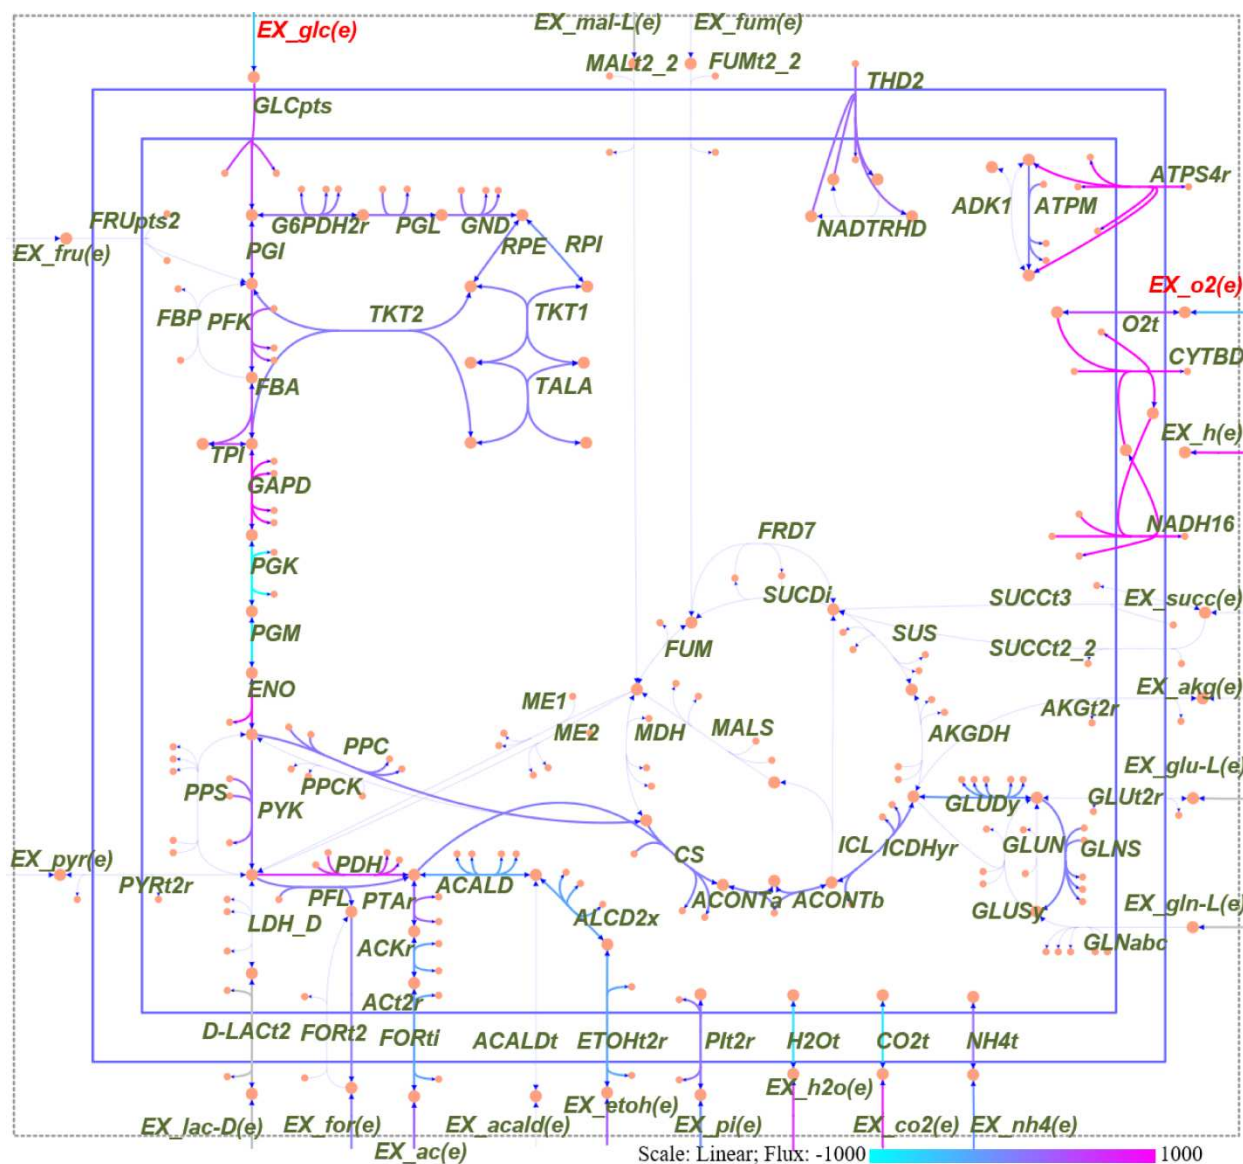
EX_glc(e)
EX_mal-L(e) EX_fum(e)
MALt2_2 FUMt2_2
THD2
GLCpts
ATPS4r
ADK1 ATPM
NADTRHD
FRUpts2
G6PDH2r PGL GND
RPE RPI
EX_fru(e)
PGI
EX_o2(e)
O2t
FBP PFK
TKT2
TKT1
CYTBD
FBA
TALA
EX_h(e)
TPI
GAPD
NADH16
FRD7
PGK
SUCDi
SUCCt3
EX_succ(e)
PGM
FUM
SUS
SUCCt2_2
ENO
EX_akg(e)
ME1
AKGt2r
ME2
MDH
MALS
AKGDH
PPC
EX_glu-L(e)
PPCK
GLUDy
GLUt2r
PPS
PYK
ICL
ICDHyr
GLUN
GLNS
EX_pyr(e)
CS
PDH
PYRt2r
PFL
PTAr
ACALD
ACONTa
ACONTb
EX_gln-L(e)
ALCD2x
LDH_D
GLUSy
ACKr
GLNabc
ACt2r
D-LACt2
FORt2
FORti
ACALDt
ETOHt2r
PIt2r
H2Ot
CO2t
NH4t
EX_h2o(e)
EX_etoh(e)
EX_lac-D(e)
EX_for(e)
EX_acald(e)
EX_pi(e)
EX_co2(e)
EX_nh4(e)
EX_ac(e)
Scale: Linear; Flux: -1000 1000